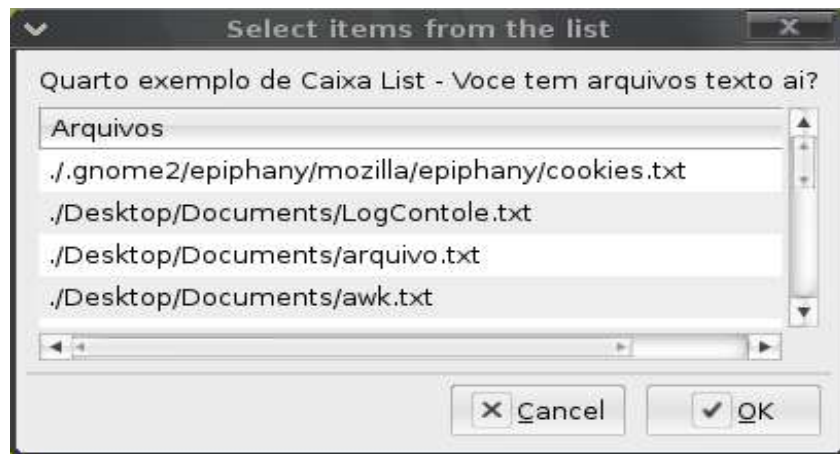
Select items from the list

Quarto exemplo de Caixa List - Voce tem arquivos texto ai?

| Arquivos |
|---|
| ./.gnome2/epiphany/mozilla/epiphany/cookies.txt |
| ./Desktop/Documents/LogContole.txt |
| ./Desktop/Documents/arquivo.txt |
| ./Desktop/Documents/awk.txt |

Cancel

OK